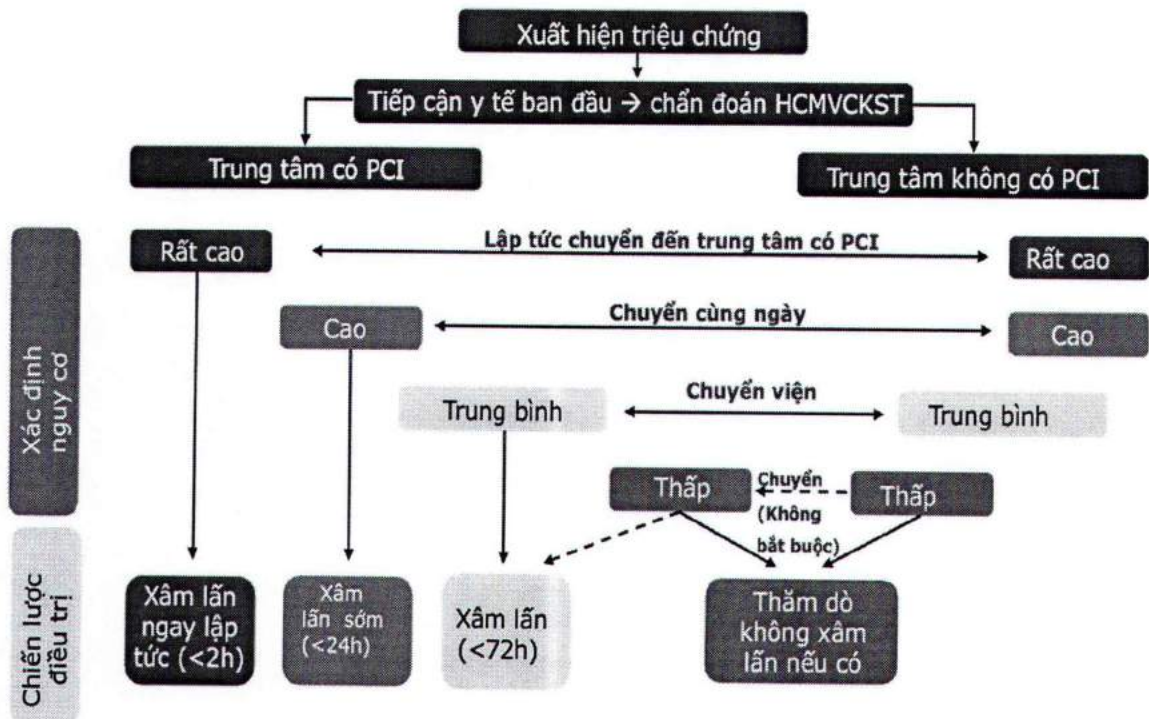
Xuất hiện triệu chứng

Tiếp cận y tế ban đầu → chẩn đoán HCMVCKST

Trung tâm có PCI

Trung tâm không có PCI

Xác định nguy cơ

Rất cao

Lập tức chuyển đến trung tâm có PCI

Rất cao

Cao

Chuyển cùng ngày

Cao

Trung bình

Chuyển viện

Trung bình

Thấp

Chuyển (Không bắt buộc)

Thấp

Chiến lược điều trị

Xâm lấn ngay lập tức (<2h)

Xâm lấn sớm (<24h)

Xâm lấn (<72h)

Thăm dò không xâm lấn nếu có